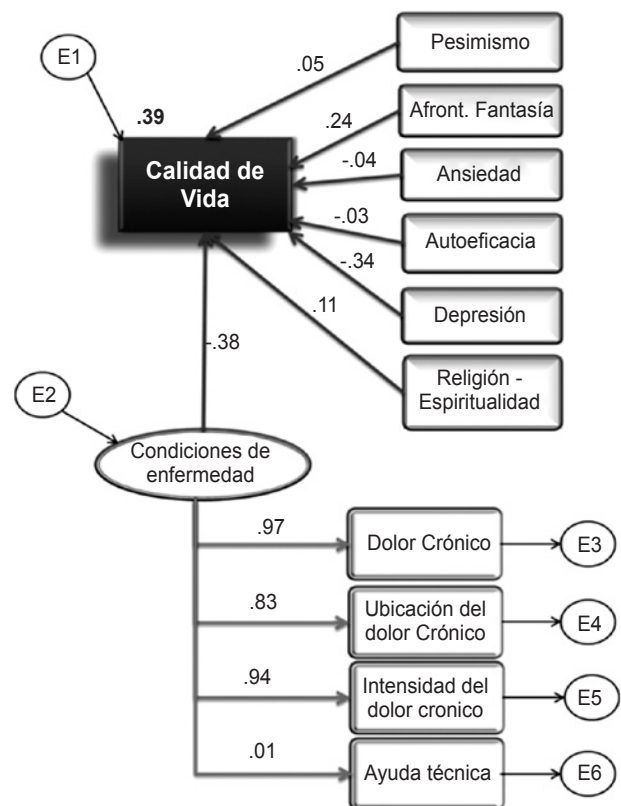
E1

.39

Calidad de Vida

.05

Pesimismo

.24

Afront. Fantasía

-.04

Ansiedad

-.03

Autoeficacia

-.34

Depresión

.11

Religión - Espiritualidad

-.38

E2

Condiciones de enfermedad

.97

Dolor Crónico

E3

.83

Ubicación del dolor Crónico

E4

.94

Intensidad del dolor cronico

E5

.01

Ayuda técnica

E6